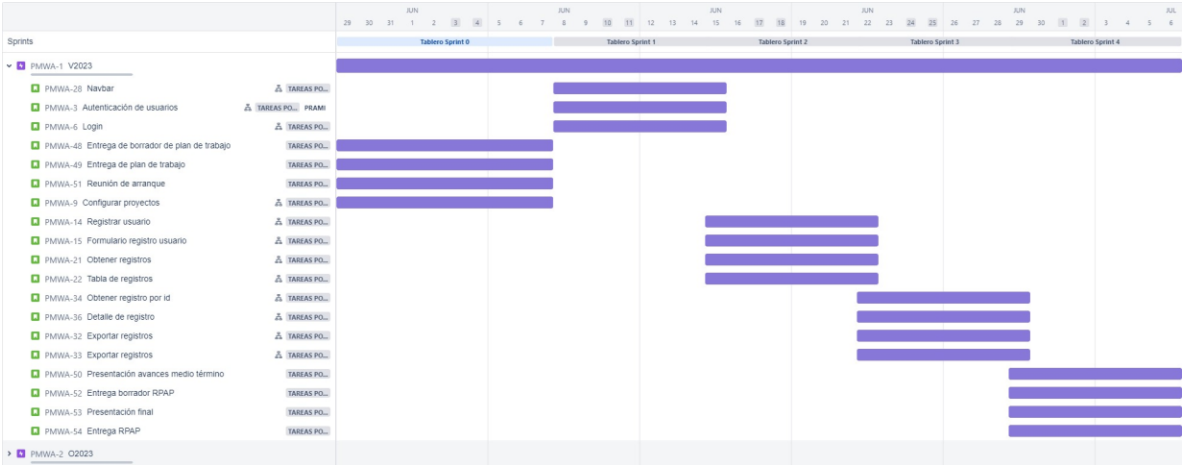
JUN JUN JUN JUN JUN JUL
29 30 31 1 2 3 4 5 6 7 8 9 10 11 12 13 14 15 16 17 18 19 20 21 22 23 24 25 26 27 28 29 30 1 2 3 4 5 6

Sprints
Tablero Sprint 0
Tablero Sprint 1
Tablero Sprint 2
Tablero Sprint 3
Tablero Sprint 4

PMWA-1 V2023
PMWA-28 Navbar TAREAS PO...
PMWA-3 Autenticación de usuarios TAREAS PO... PRAMI
PMWA-6 Login TAREAS PO...
PMWA-48 Entrega de borrador de plan de trabajo TAREAS PO...
PMWA-49 Entrega de plan de trabajo TAREAS PO...
PMWA-51 Reunión de arranque TAREAS PO...
PMWA-9 Configurar proyectos TAREAS PO...
PMWA-14 Registrar usuario TAREAS PO...
PMWA-15 Formulario registro usuario TAREAS PO...
PMWA-21 Obtener registros TAREAS PO...
PMWA-22 Tabla de registros TAREAS PO...
PMWA-34 Obtener registro por id TAREAS PO...
PMWA-36 Detalle de registro TAREAS PO...
PMWA-32 Exportar registros TAREAS PO...
PMWA-33 Exportar registros TAREAS PO...
PMWA-50 Presentación avances medio término TAREAS PO...
PMWA-52 Entrega borrador RPAP TAREAS PO...
PMWA-53 Presentación final TAREAS PO...
PMWA-54 Entrega RPAP TAREAS PO...
PMWA-2 O2023